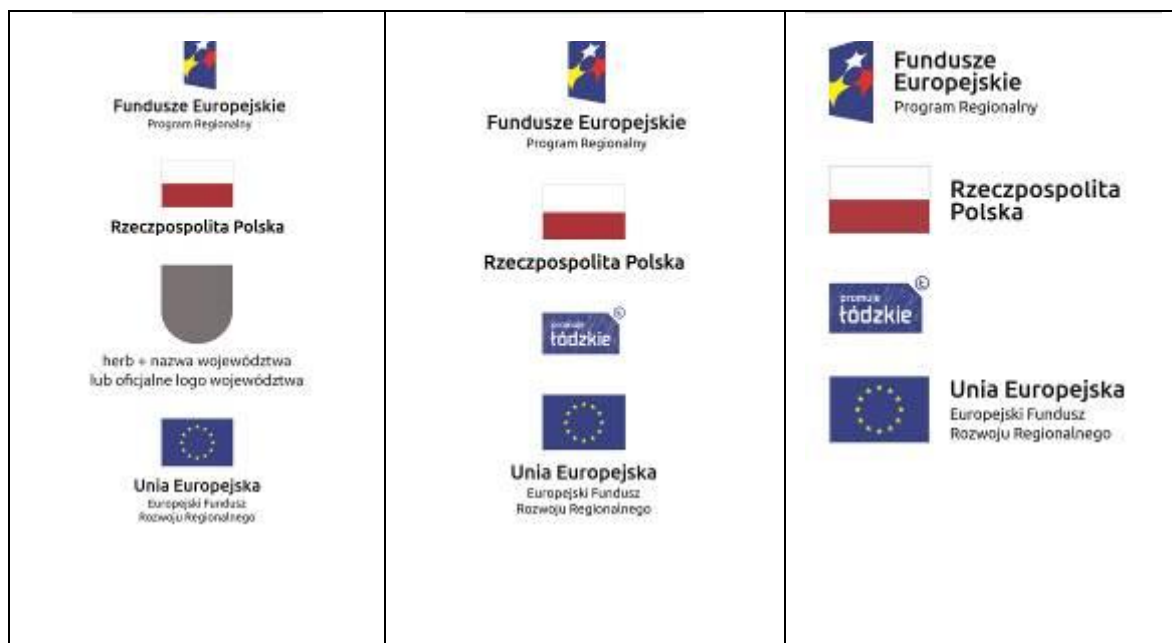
| Fundusze Europejskie<br>Program Regionalny<br><br>Rzeczpospolita Polska<br><br>herb + nazwa województwa lub oficjalne logo województwa<br><br>Unia Europejska<br>Europejski Fundusz Rozwoju Regionalnego | Fundusze Europejskie<br>Program Regionalny<br><br>Rzeczpospolita Polska<br><br>promuje łódzkie ©<br><br>Unia Europejska<br>Europejski Fundusz Rozwoju Regionalnego | Fundusze Europejskie<br>Program Regionalny<br><br>Rzeczpospolita Polska<br><br>promuje łódzkie ©<br><br>Unia Europejska<br>Europejski Fundusz Rozwoju Regionalnego |
|---|---|---|